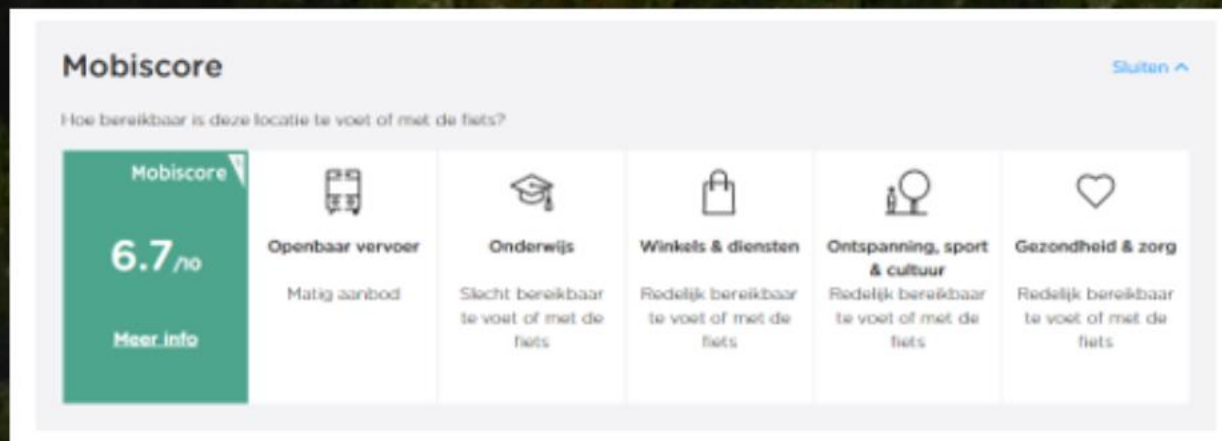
Mobiscore

Sluiten ^

Hoe bereikbaar is deze locatie te voet of met de fiets?

Mobiscore

6.7/10

Meer info

Openbaar vervoer

Matig aanbod

Onderwijs

Slecht bereikbaar te voet of met de fiets

Winkels & diensten

Redelijk bereikbaar te voet of met de fiets

Ontspanning, sport & cultuur

Redelijk bereikbaar te voet of met de fiets

Gezondheid & zorg

Redelijk bereikbaar te voet of met de fiets